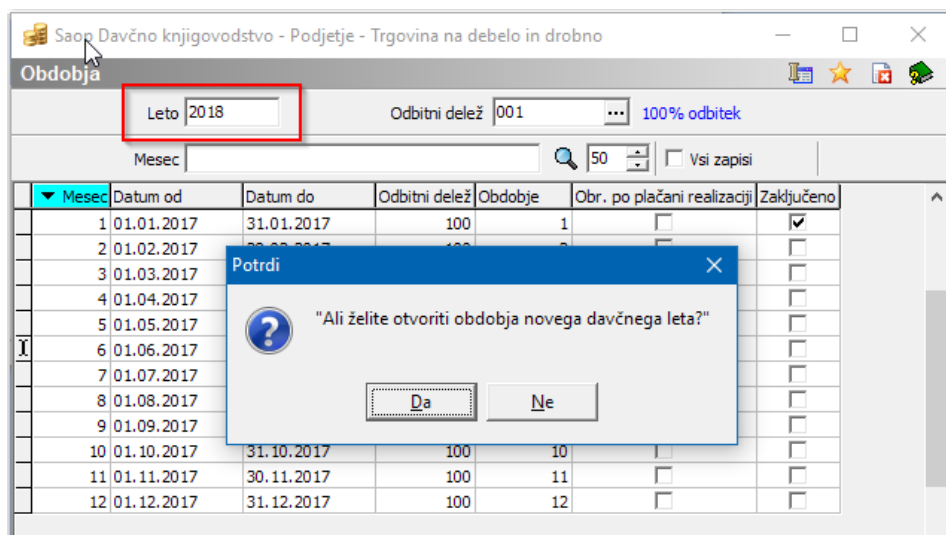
Saop Davčno knjigovodstvo - Podjetje - Trgovina na debelo in drobno

Obdobja

Leto 2018

Odbitni delež 001 ... 100% odbitek

Mesec

50 Vsi zapisi

| Mesec | Datum od | Datum do | Odbitni delež | Obdobje | Obr. po plačani realizaciji | Zaključeno |
|---|---|---|---|---|---|---|
| 1 | 01.01.2017 | 31.01.2017 | 100 | 1 | ☐ | ☑ |
| 2 | 01.02.2017 | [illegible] | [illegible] | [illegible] | ☐ | ☐ |
| 3 | 01.03.2017 | | | | | ☐ |
| 4 | 01.04.2017 | | | | | ☐ |
| 5 | 01.05.2017 | | | | | ☐ |
| 6 | 01.06.2017 | | | | | ☐ |
| 7 | 01.07.2017 | | | | | ☐ |
| 8 | 01.08.2017 | | | | | ☐ |
| 9 | 01.09.2017 | | | | | ☐ |
| 10 | 01.10.2017 | 31.10.2017 | 100 | 10 | ☐ | ☐ |
| 11 | 01.11.2017 | 30.11.2017 | 100 | 11 | ☐ | ☐ |
| 12 | 01.12.2017 | 31.12.2017 | 100 | 12 | ☐ | ☐ |

Potrdi

"Ali želite otvoriti obdobja novega davčnega leta?"

Da Ne